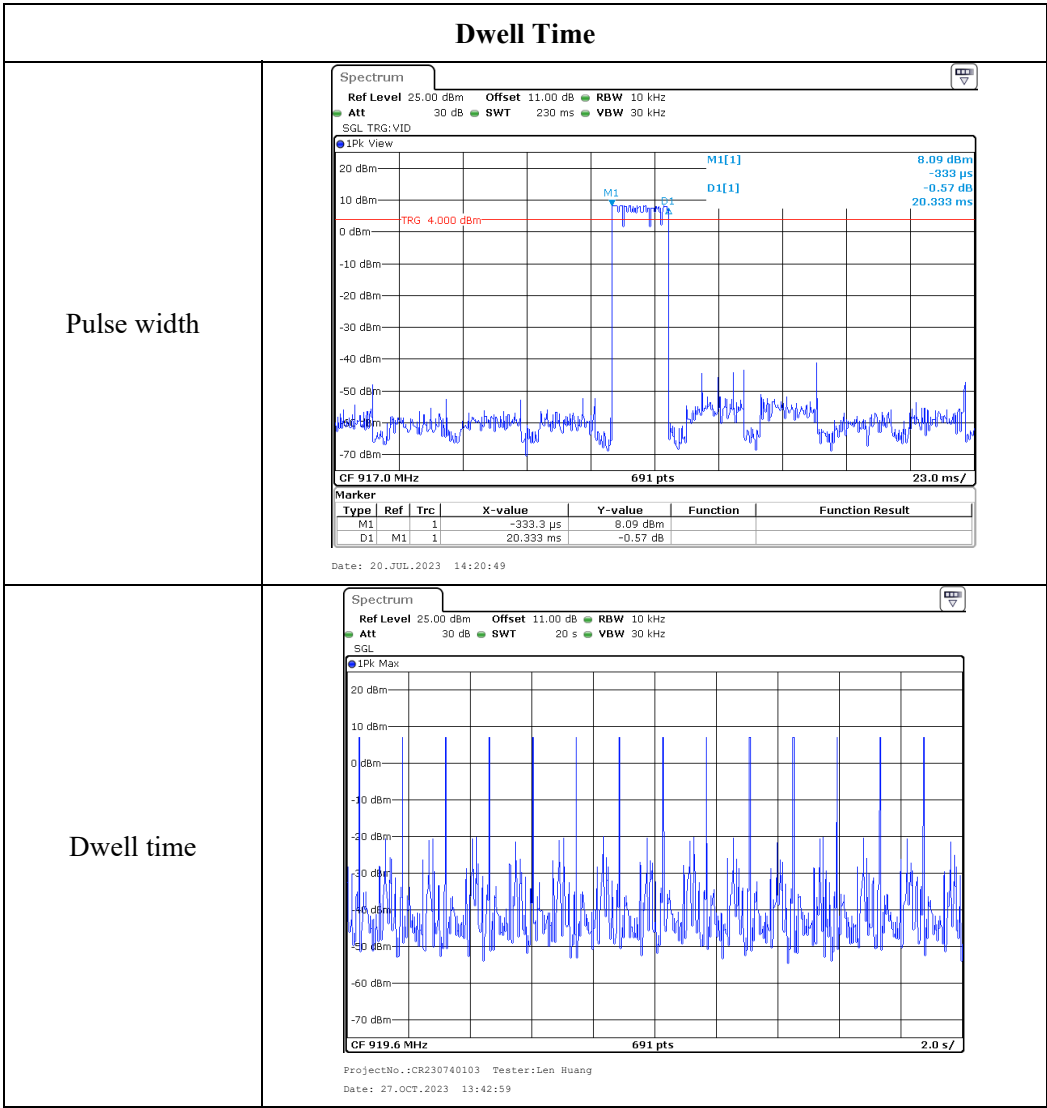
Dwell Time

Pulse width

Spectrum
Ref Level 25.00 dBm Offset 11.00 dB RBW 10 kHz
Att 30 dB SWT 230 ms VBW 30 kHz
SGL TRG:VID
1Pk View
M1[1] 8.09 dBm
-333 µs
D1[1] -0.57 dB
20.333 ms
20 dBm
10 dBm
M1
D1
TRG 4.000 dBm
0 dBm
-10 dBm
-20 dBm
-30 dBm
-40 dBm
-50 dBm
-60 dBm
-70 dBm
CF 917.0 MHz 691 pts 23.0 ms/
Marker

| Type | Ref | Trc | X-value | Y-value | Function | Function Result |
|---|---|---|---|---|---|---|
| M1 | | 1 | -333.3 µs | 8.09 dBm | | |
| D1 | M1 | 1 | 20.333 ms | -0.57 dB | | |

Date: 20.JUL.2023 14:20:49

Dwell time

Spectrum
Ref Level 25.00 dBm Offset 11.00 dB RBW 10 kHz
Att 30 dB SWT 20 s VBW 30 kHz
SGL
1Pk Max
20 dBm
10 dBm
0 dBm
-10 dBm
-20 dBm
-30 dBm
-40 dBm
-50 dBm
-60 dBm
-70 dBm
CF 919.6 MHz 691 pts 2.0 s/

ProjectNo.:CR230740103 Tester:Len Huang
Date: 27.OCT.2023 13:42:59